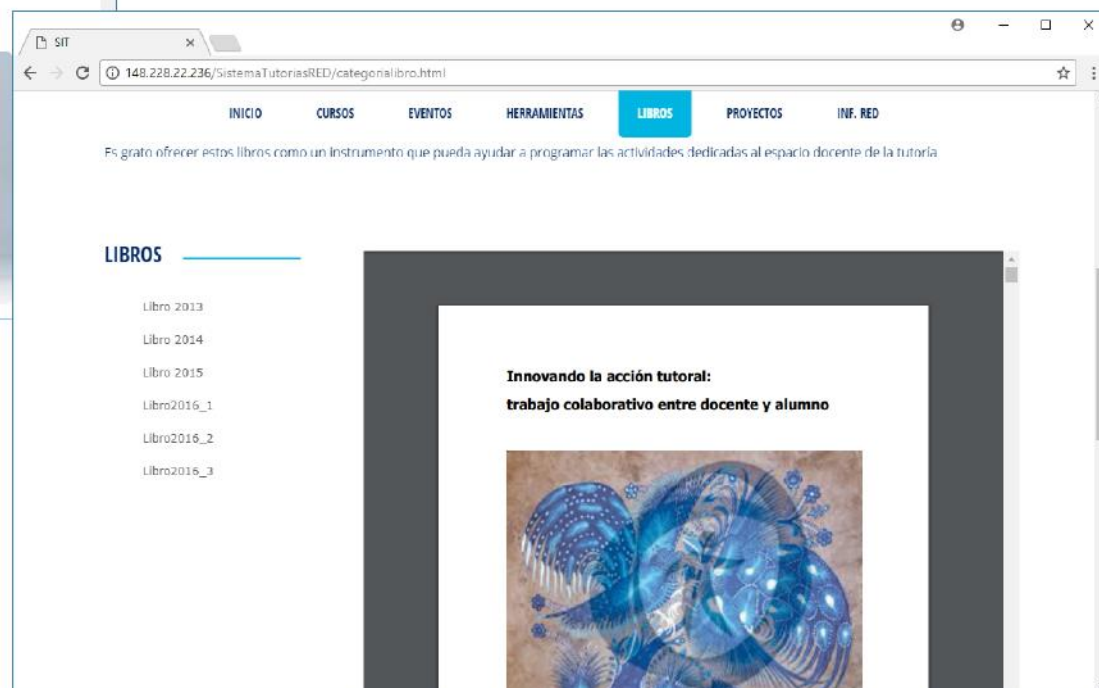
SIT

148.228.22.236/SistemaTutoriasRED/categorialibro.html

INICIO CURSOS EVENTOS HERRAMIENTAS LIBROS PROYECTOS INF. RED

Es grato ofrecer estos libros como un instrumento que pueda ayudar a programar las actividades dedicadas al espacio docente de la tutoría

LIBROS

Libro 2013
Libro 2014
Libro 2015
Libro2016_1
Libro2016_2
Libro2016_3

Innovando la acción tutoral:
trabajo colaborativo entre docente y alumno